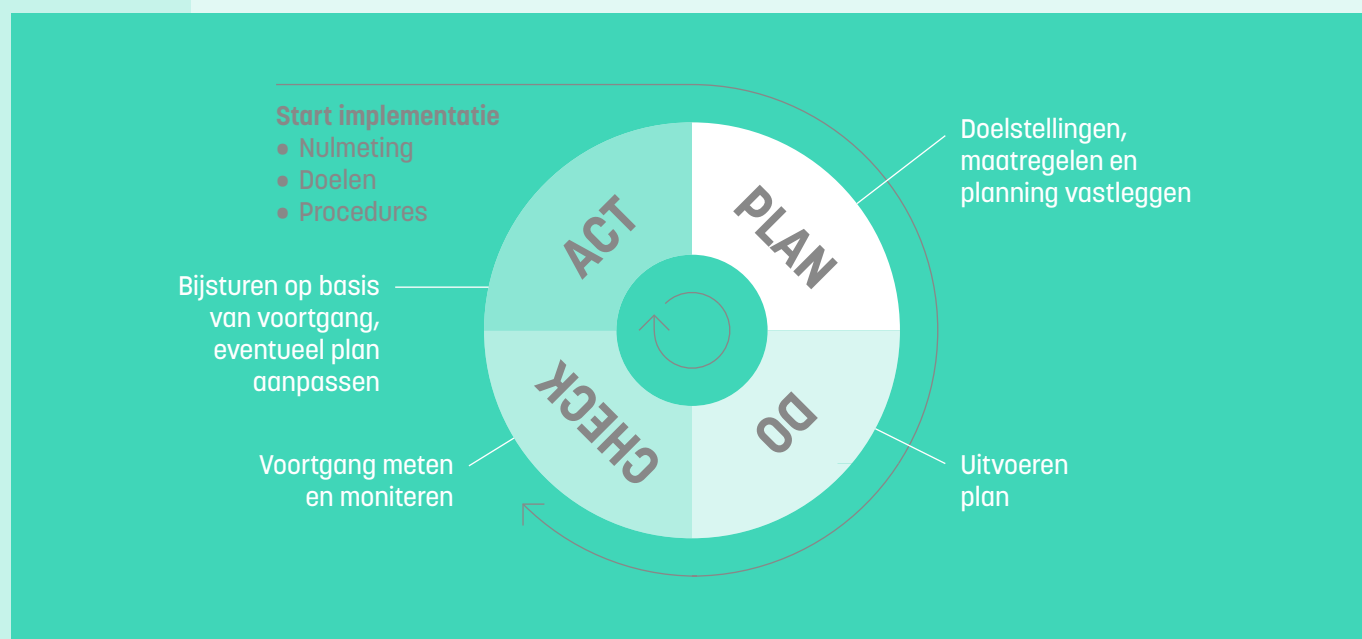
Start implementatie
● Nulmeting
● Doelen
● Procedures

Doelstellingen, maatregelen en planning vastleggen

ACT

PLAN

Bijsturen op basis van voortgang, eventueel plan aanpassen

CHECK

DO

Voortgang meten en moniteren

Uitvoeren plan